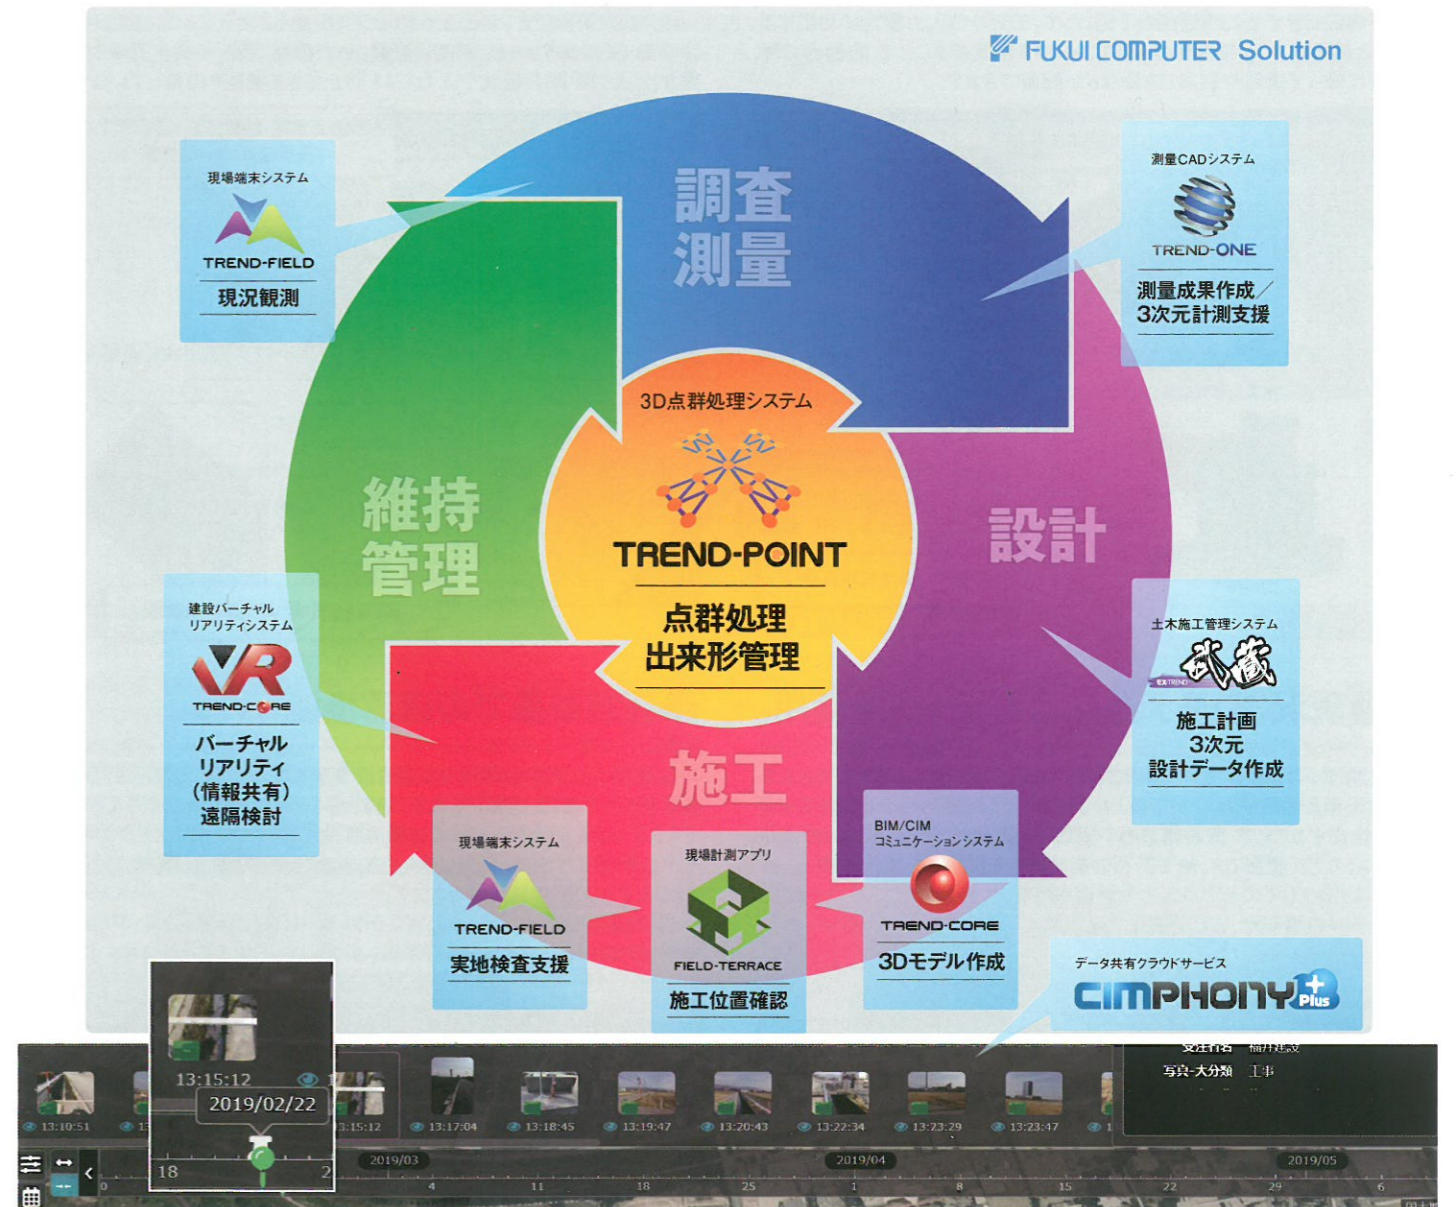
FUKUI COMPUTER Solution

調査
測量

設計

施工

維持
管理

現場端末システム
TREND-FIELD
現況観測

測量CADシステム
TREND-ONE
測量成果作成／3次元計測支援

3D点群処理システム
TREND-POINT
点群処理
出来形管理

建設バーチャルリアリティシステム
VR
TREND-CORE
バーチャルリアリティ（情報共有）遠隔検討

土木施工管理システム
EX-TREND 武蔵
施工計画
3次元
設計データ作成

現場端末システム
TREND-FIELD
実地検査支援

現場計測アプリ
FIELD-TERRACE
施工位置確認

BIM/CIM
コミュニケーションシステム
TREND-CORE
3Dモデル作成

データ共有クラウドサービス
CIMPHONY Plus

13:15:12
2019/02/22
18
2
13:10:51
13:15:12
13:17:04
13:18:45
13:19:47
13:20:43
13:22:34
13:23:29
13:23:47
受注者名 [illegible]
写真-大分類 工事
2019/03
2019/04
2019/05
0
4
11
18
25
1
8
15
22
29
6